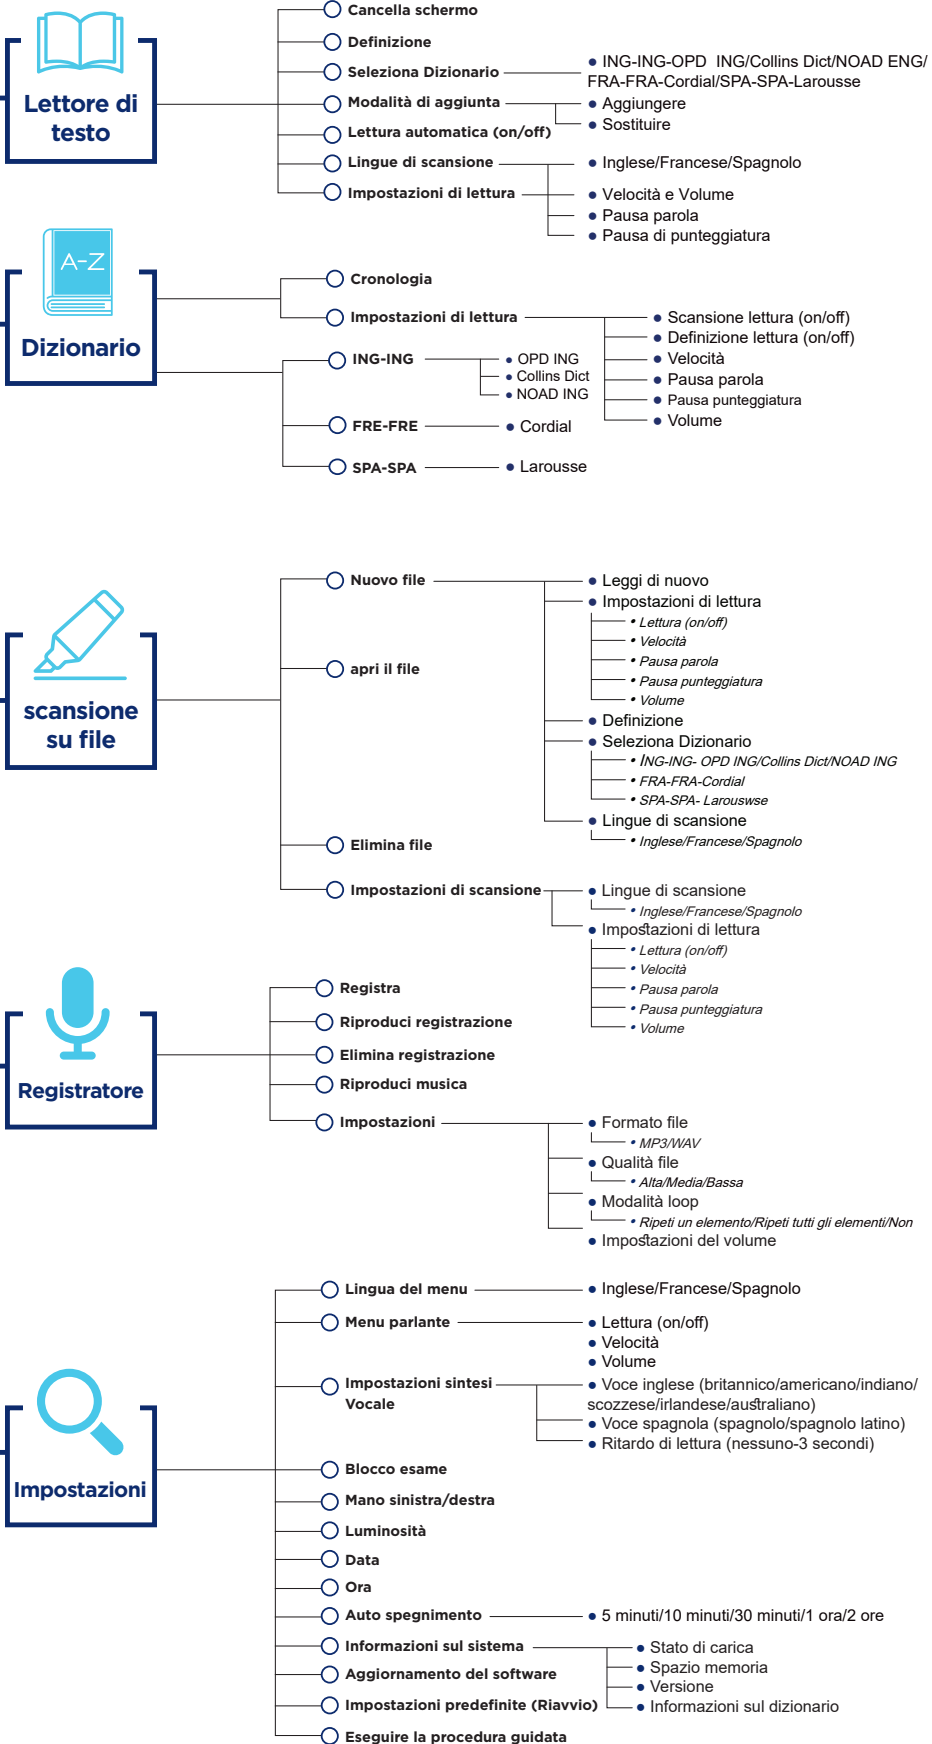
Lettore di testo

Cancella schermo
Definizione
Seleziona Dizionario
• ING-ING-OPD ING/Collins Dict/NOAD ENG/ FRA-FRA-Cordial/SPA-SPA-Larousse
Modalità di aggiunta
• Aggiungere
• Sostituire
Lettura automatica (on/off)
Lingue di scansione
• Inglese/Francese/Spagnolo
Impostazioni di lettura
• Velocità e Volume
• Pausa parola
• Pausa di punteggiatura

A-Z
Dizionario

Cronologia
Impostazioni di lettura
• Scansione lettura (on/off)
• Definizione lettura (on/off)
• Velocità
• Pausa parola
• Pausa punteggiatura
• Volume
ING-ING
• OPD ING
• Collins Dict
• NOAD ING
FRE-FRE
• Cordial
SPA-SPA
• Larousse

scansione su file

Nuovo file
• Leggi di nuovo
• Impostazioni di lettura
• Lettura (on/off)
• Velocità
• Pausa parola
• Pausa punteggiatura
• Volume
apri il file
• Definizione
• Seleziona Dizionario
• ING-ING- OPD ING/Collins Dict/NOAD ING
• FRA-FRA-Cordial
• SPA-SPA- Larouswse
• Lingue di scansione
• Inglese/Francese/Spagnolo
Elimina file
Impostazioni di scansione
• Lingue di scansione
• Inglese/Francese/Spagnolo
• Impostazioni di lettura
• Lettura (on/off)
• Velocità
• Pausa parola
• Pausa punteggiatura
• Volume

Registratore

Registra
Riproduci registrazione
Elimina registrazione
Riproduci musica
Impostazioni
• Formato file
• MP3/WAV
• Qualità file
• Alta/Media/Bassa
• Modalità loop
• Ripeti un elemento/Ripeti tutti gli elementi/Non
• Impostazioni del volume

Impostazioni

Lingua del menu
• Inglese/Francese/Spagnolo
Menu parlante
• Lettura (on/off)
• Velocità
• Volume
Impostazioni sintesi Vocale
• Voce inglese (britannico/americano/indiano/ scozzese/irlandese/australiano)
• Voce spagnola (spagnolo/spagnolo latino)
• Ritardo di lettura (nessuno-3 secondi)
Blocco esame
Mano sinistra/destra
Luminosità
Data
Ora
Auto spegnimento
• 5 minuti/10 minuti/30 minuti/1 ora/2 ore
Informazioni sul sistema
• Stato di carica
• Spazio memoria
• Versione
• Informazioni sul dizionario
Aggiornamento del software
Impostazioni predefinite (Riavvio)
Eseguire la procedura guidata